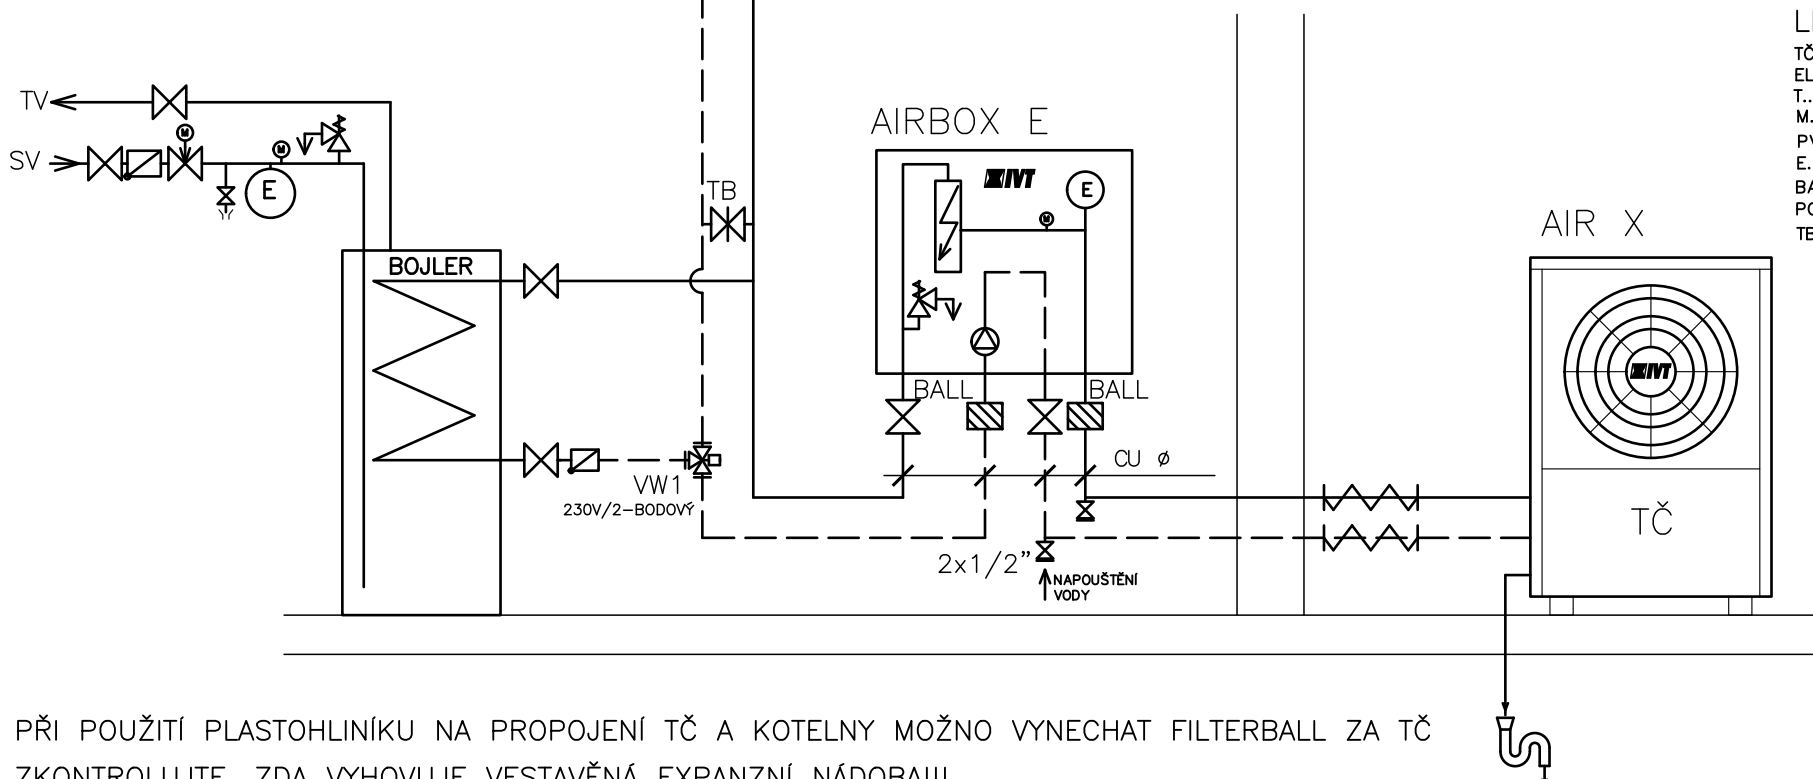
TV
SV
E
BOJLER
TB
VW1
230V/2-BODOVÝ
AIRBOX E
IVT
E
BALL
BALL
CU ø
2x1/2"
NAPOUŠTĚNÍ VODY
AIR X
IVT
TČ
L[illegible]
TČ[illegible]
EL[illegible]
T..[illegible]
M.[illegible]
PV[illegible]
E.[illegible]
BA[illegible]
PO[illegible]
TE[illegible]

PŘI POUŽITÍ PLASTOHLINÍKU NA PROPOJENÍ TČ A KOTELNY MOŽNO VYNECHAT FILTERBALL ZA TČ
ZKONTROLUJTE, ZDA VYHOVUJE VESTAVĚNÁ EXPANZNÍ NÁDOBA!!